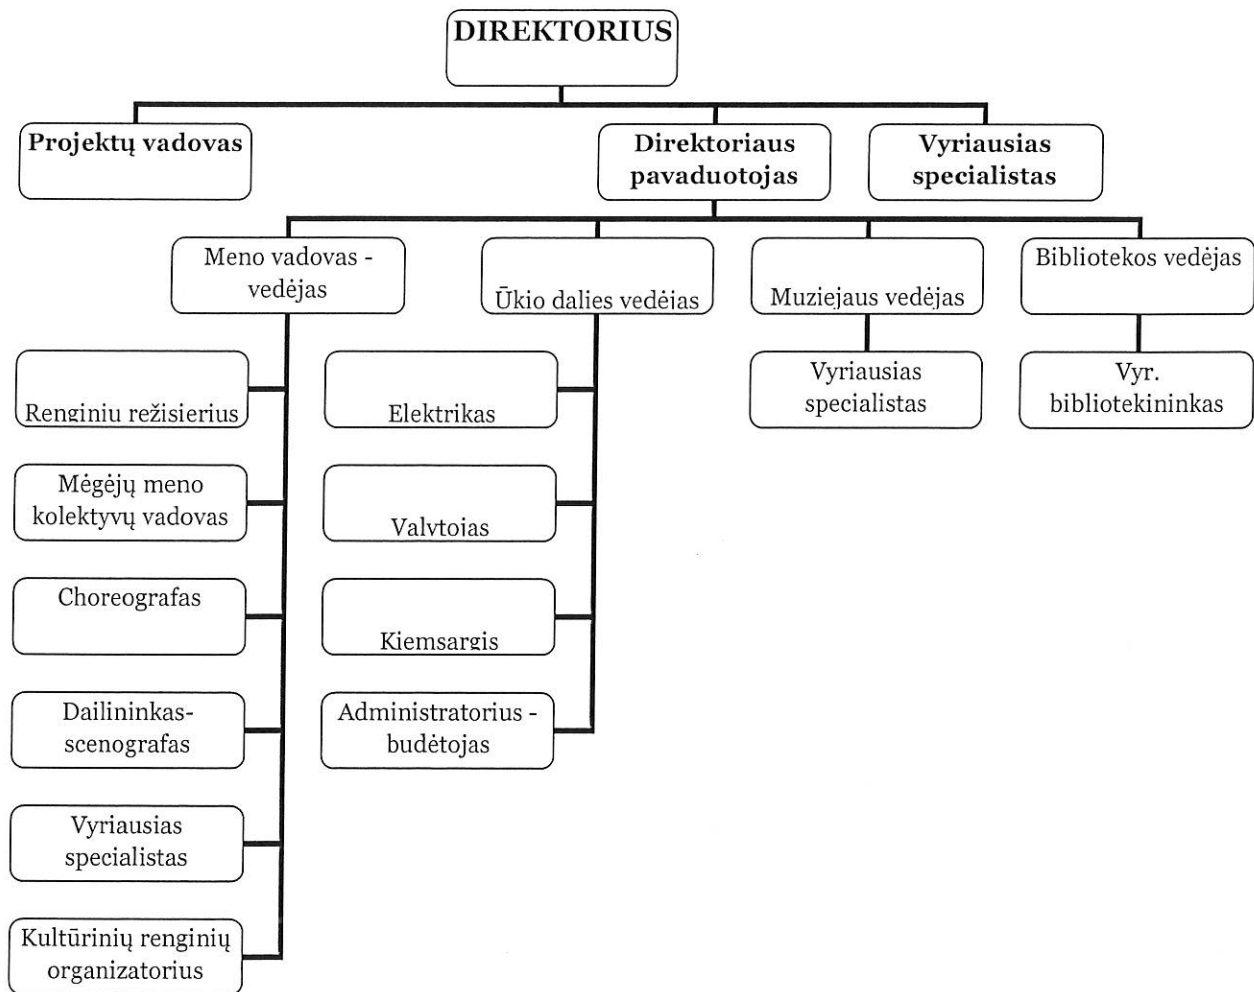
DIREKTORIUS

Projektų vadovas

Direktoriaus pavaduotojas

Vyriausias specialistas

Meno vadovas - vedėjas

Ūkio dalies vedėjas

Muziejaus vedėjas

Bibliotekos vedėjas

Renginiu režisierius

Mėgėjų meno kolektyvų vadovas

Choreografas

Dailininkas-scenografas

Vyriausias specialistas

Kultūrinių renginių organizatorius

Elektrikas

Valytojas

Kiemsargis

Administratorius - budėtojas

Vyriausias specialistas

Vyr. bibliotekininkas